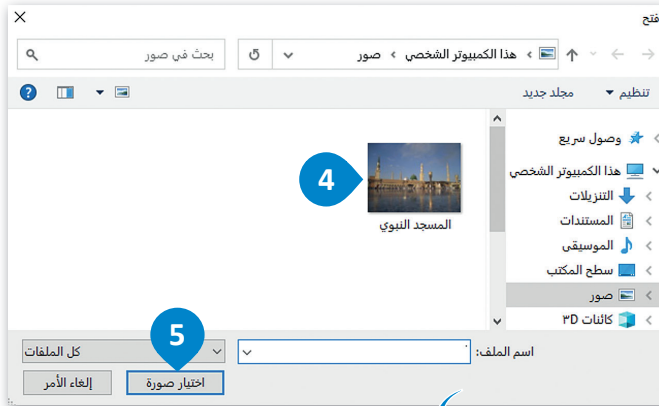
فتح

هذا الكمبيوتر الشخصي › صور

بحث في صور

تنظيم ▾ مجلد جديد

وصول سريع
هذا الكمبيوتر الشخصي
التنزيلات
المستندات
الموسيقى
سطح المكتب
صور
كائنات 3D

4

المسجد النبوي

5

اسم الملف:

كل الملفات

اختيار صورة

إلغاء الأمر